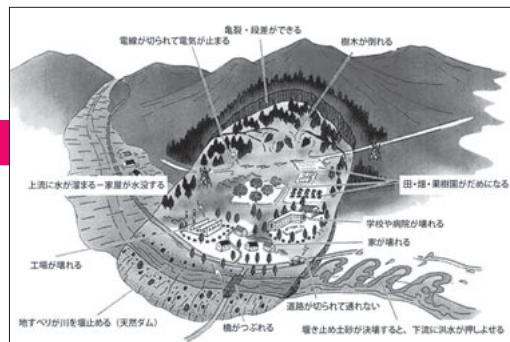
電線が切られて電気が止まる
亀裂・段差ができる
樹木が倒れる
上流に水が溜まる→家屋が水没する
田・畑・果樹園がだめになる
学校や病院が壊れる
家が壊れる
工場が壊れる
道路が切られて通れない
地すべりが川を堰止める（天然ダム）
橋がつぶれる
堰き止め土砂が決壊すると、下流に洪水が押しよせる